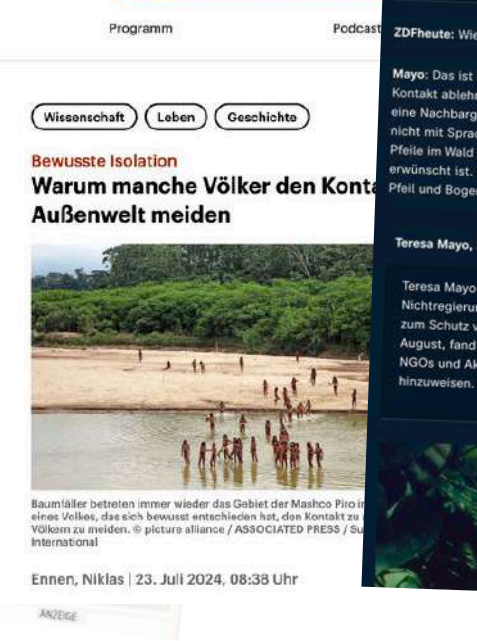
Programm

Podcast

Wissenschaft
Leben
Geschichte

Bewusste Isolation

Warum manche Völker den Konta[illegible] Außenwelt meiden

Baumfäller betreten immer wieder das Gebiet der Mashco Piro in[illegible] eines Volkes, das sich bewusst entschieden hat, den Kontakt zu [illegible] Völkern zu meiden. © picture alliance / ASSOCIATED PRESS / Su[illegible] International

Ennen, Niklas | 23. Juli 2024, 08:38 Uhr

ANZEIGE

ZDFheute: Wie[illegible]

Mayo: Das ist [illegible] Kontakt ablehn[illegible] eine Nachbarg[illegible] nicht mit Sprac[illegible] Pfeile im Wald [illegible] erwünscht ist. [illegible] Pfeil und Bogen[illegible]

Teresa Mayo, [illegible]

Teresa Mayo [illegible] Nichtregierun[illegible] zum Schutz v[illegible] August, fand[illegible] NGOs und Ak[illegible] hinzuweisen.